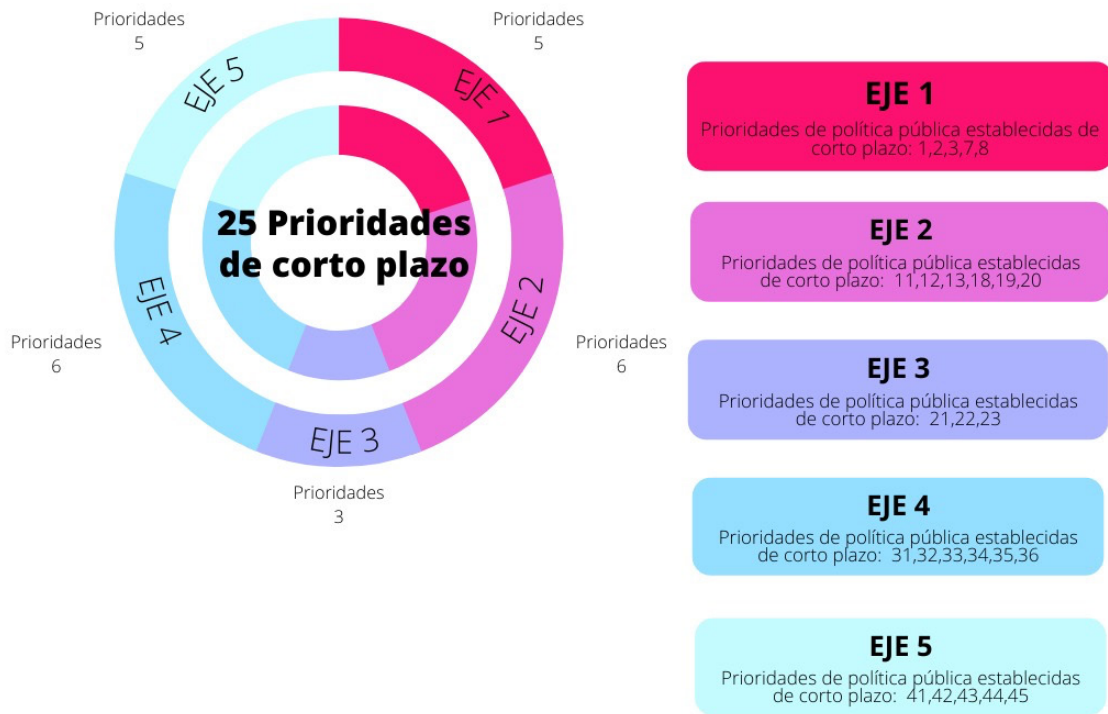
Prioridades
5

Prioridades
5

EJE 5

EJE 1

25 Prioridades de corto plazo

EJE 4

EJE 2

EJE 3

Prioridades
6

Prioridades
6

Prioridades
3

EJE 1
Prioridades de política pública establecidas de corto plazo: 1,2,3,7,8

EJE 2
Prioridades de política pública establecidas de corto plazo: 11,12,13,18,19,20

EJE 3
Prioridades de política pública establecidas de corto plazo: 21,22,23

EJE 4
Prioridades de política pública establecidas de corto plazo: 31,32,33,34,35,36

EJE 5
Prioridades de política pública establecidas de corto plazo: 41,42,43,44,45